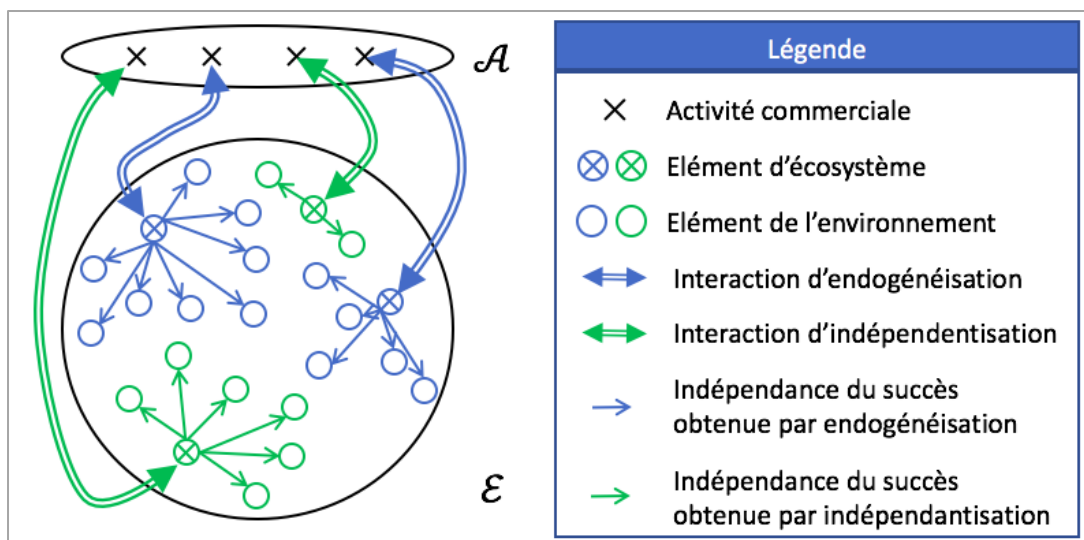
$\mathcal{A}$

$\mathcal{E}$

Légende

Activité commerciale

Elément d'écosystème

Elément de l'environnement

Interaction d'endogénéisation

Interaction d'indépendentisation

Indépendance du succès obtenue par endogénéisation

Indépendance du succès obtenue par indépendantisation